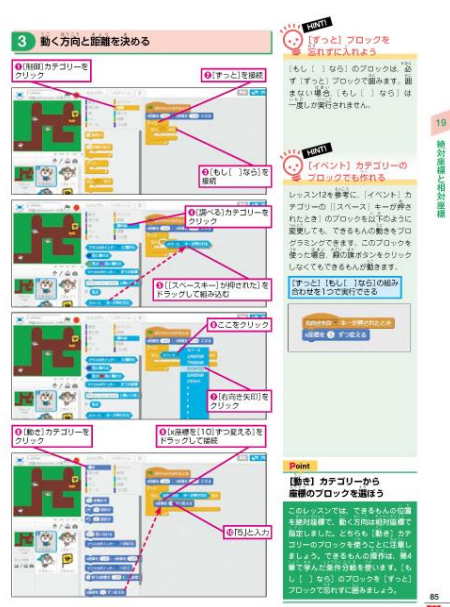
3 動く方向と距離を決める

❶[制御]カテゴリーをクリック

❷[ずっと]を接続

❸[もし〈 〉なら]を接続

❹[調べる]カテゴリーをクリック

❺[〈スペースキー〉が押された]をドラッグして組み込む

❻ここをクリック

❼[右向き矢印]をクリック

❽[動き]カテゴリーをクリック

❾[x座標を(10)ずつ変える]をドラッグして接続

❿[5]と入力

HINT!
[ずっと]ブロックを忘れずに入れよう

[もし〈 〉なら]のブロックは、必ず[ずっと]ブロックで囲みます。囲まない場合、[もし〈 〉なら]は一度しか実行されません。

HINT!
[イベント]カテゴリーのブロックでも作れる

レッスン12を参考に、[イベント]カテゴリーの[〈スペース〉キーが押されたとき]のブロックを以下のように変更しても、できるもんの動きをプログラミングできます。このブロックを使った場合、緑の旗ボタンをクリックしなくてもできるもんが動きます。

[ずっと][もし〈 〉なら]の組み合わせを1つで実行できる

右向き矢印 キーが押されたとき
x座標を 5 ずつ変える

Point
[動き]カテゴリーから座標のブロックを選ぼう

このレッスンでは、できるもんの位置を絶対座標で、動く方向は相対座標で指定しました。どちらも[動き]カテゴリーのブロックを使うことに注意しましょう。できるもんの操作は、第4章で学んだ条件分岐を使います。[もし〈 〉なら]のブロックを[ずっと]ブロックで忘れずに囲みましょう。

19
絶対座標と相対座標

85